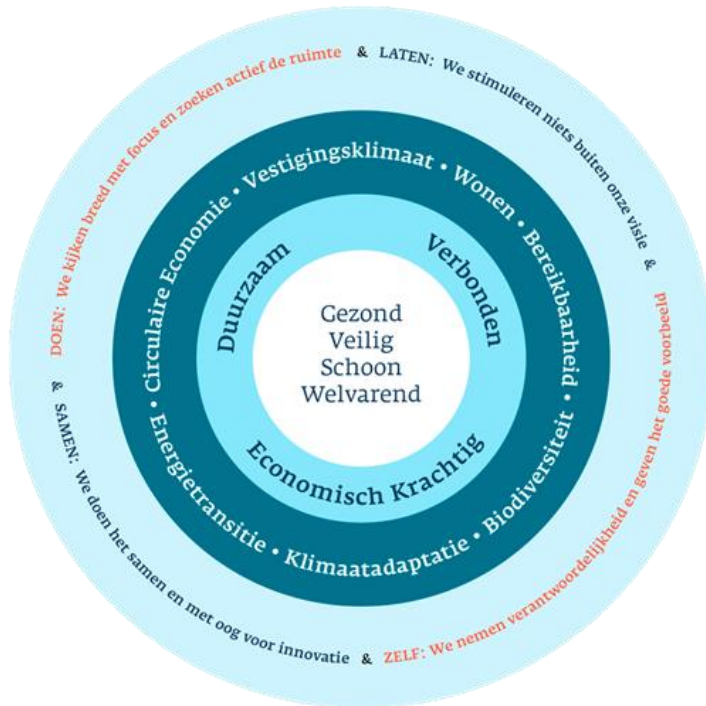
DOEN: We kijken breed met focus en zoeken actief de ruimte & LATEN: We stimuleren niets buiten onze visie & ZELF: We nemen verantwoordelijkheid en geven het goede voorbeeld & SAMEN: We doen het samen en met oog voor innovatie &

Circulaire Economie • Vestigingsklimaat • Wonen • Bereikbaarheid • Biodiversiteit • Klimaatadaptatie • Energietransitie •

Duurzaam

Verbonden

Economisch Krachtig

Gezond
Veilig
Schoon
Welvarend